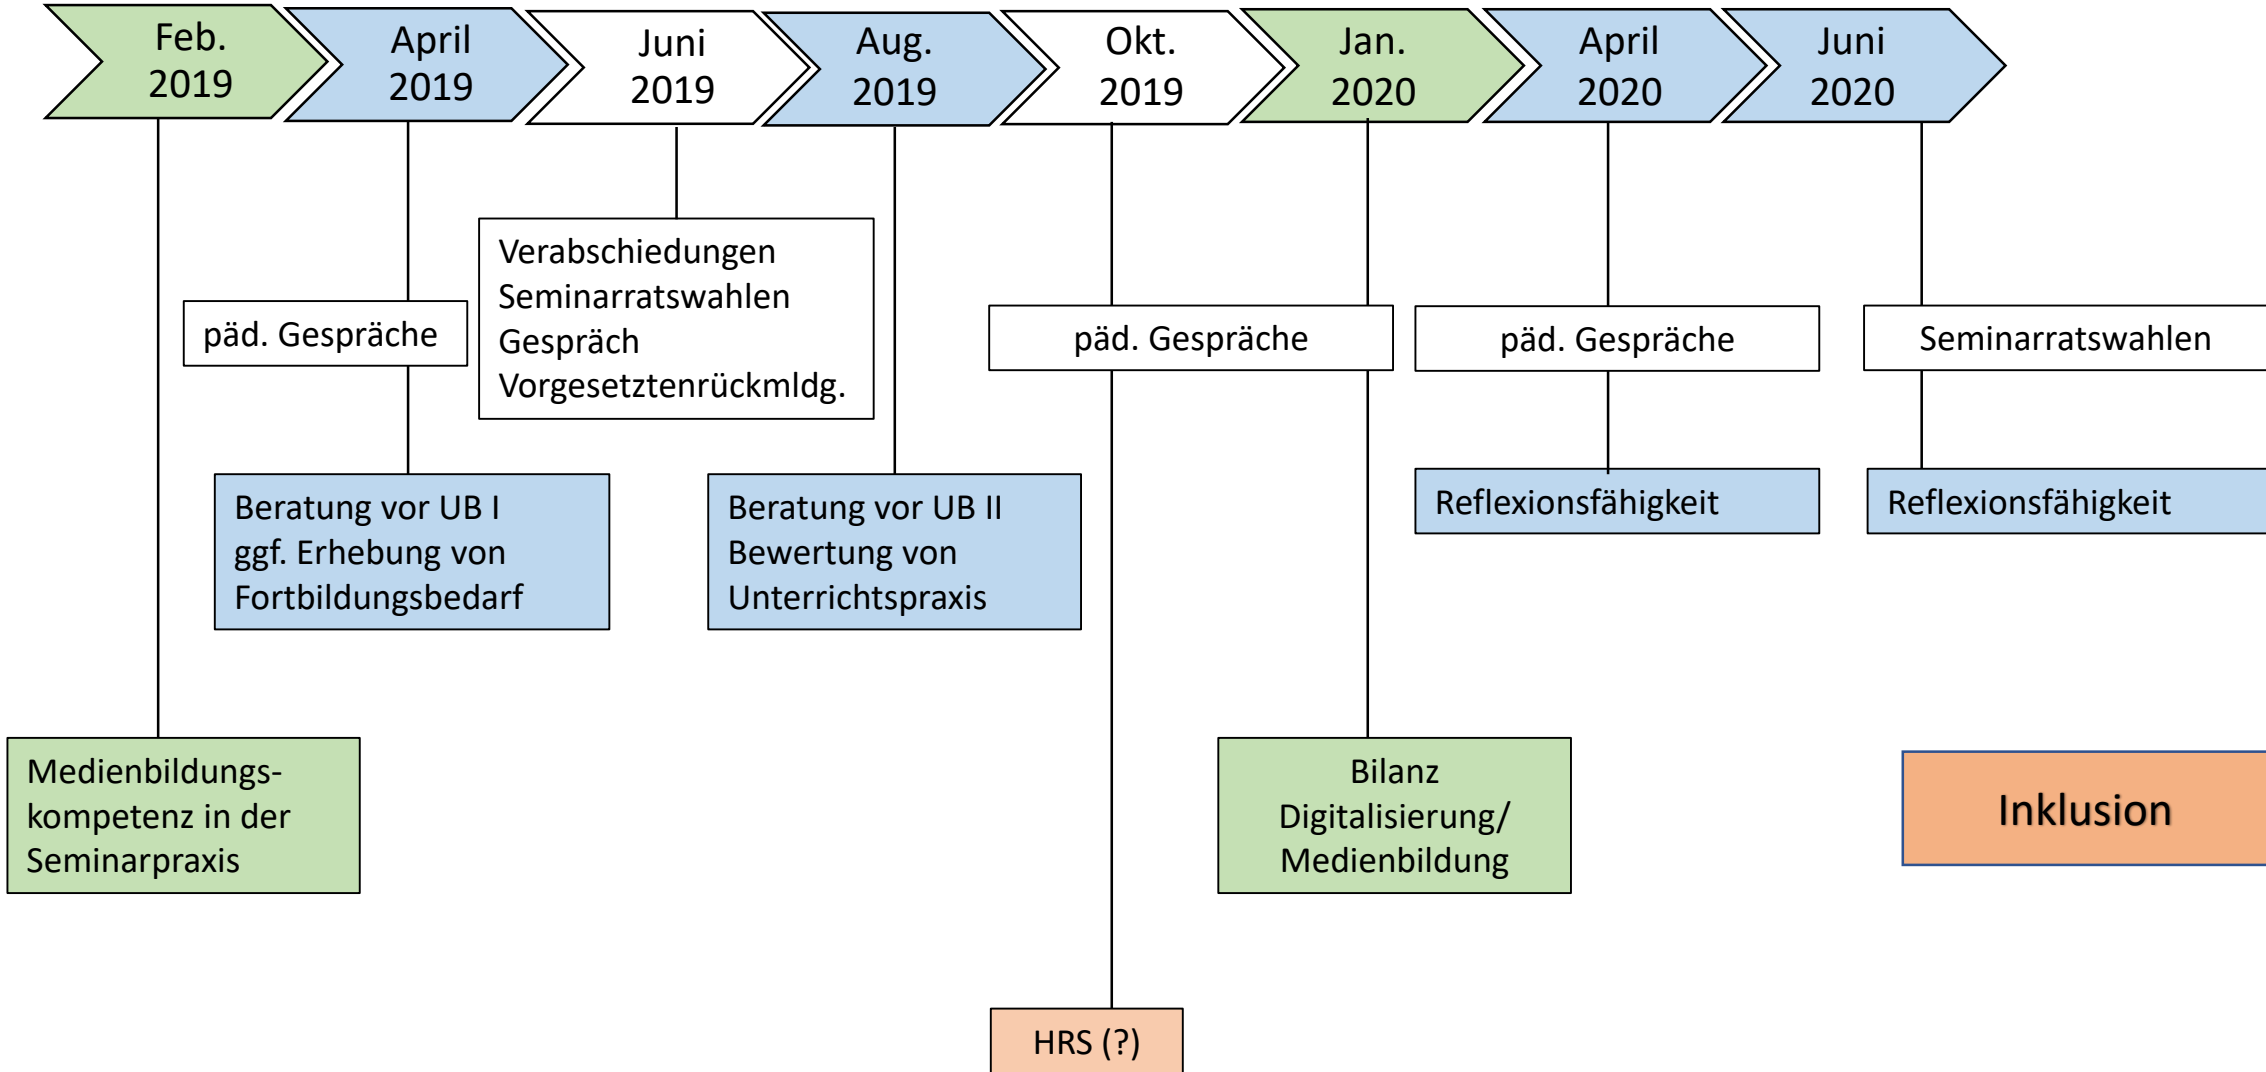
Feb. 2019

April 2019

Juni 2019

Aug. 2019

Okt. 2019

Jan. 2020

April 2020

Juni 2020

päd. Gespräche

Verabschiedungen
Seminarratswahlen
Gespräch
Vorgesetztenrückmldg.

päd. Gespräche

päd. Gespräche

Seminarratswahlen

Beratung vor UB I
ggf. Erhebung von
Fortbildungsbedarf

Beratung vor UB II
Bewertung von
Unterrichtspraxis

Reflexionsfähigkeit

Reflexionsfähigkeit

Medienbildungskompetenz in der Seminarpraxis

Bilanz
Digitalisierung/
Medienbildung

Inklusion

HRS (?)